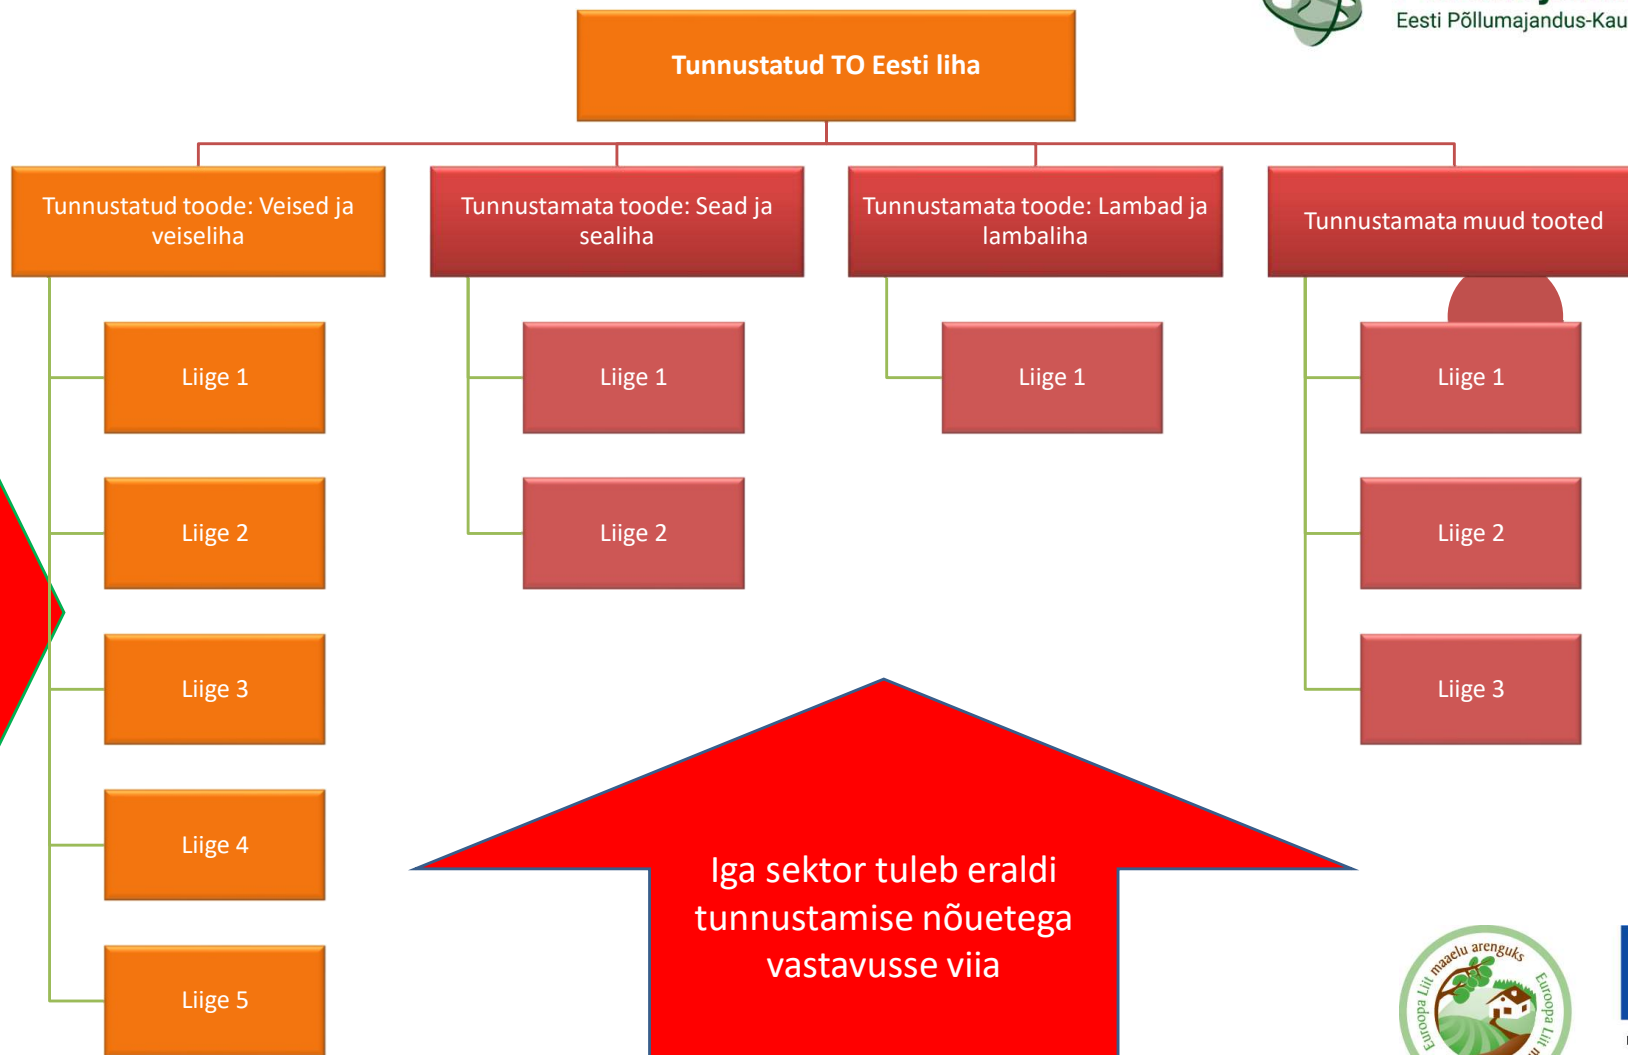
Eesti Põllumajandus-Kau

Tunnustatud TO Eesti liha

Tunnustatud toode: Veised ja veiseliha

Tunnustamata toode: Sead ja sealiha

Tunnustamata toode: Lambad ja lambaliha

Tunnustamata muud tooted

Liige 1

Liige 2

Liige 3

Liige 4

Liige 5

Liige 1

Liige 2

Liige 1

Liige 1

Liige 2

Liige 3

Iga sektor tuleb eraldi tunnustamise nõuetega vastavusse viia

Euroopa Liit maaelu arenguks Euroopa Liit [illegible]